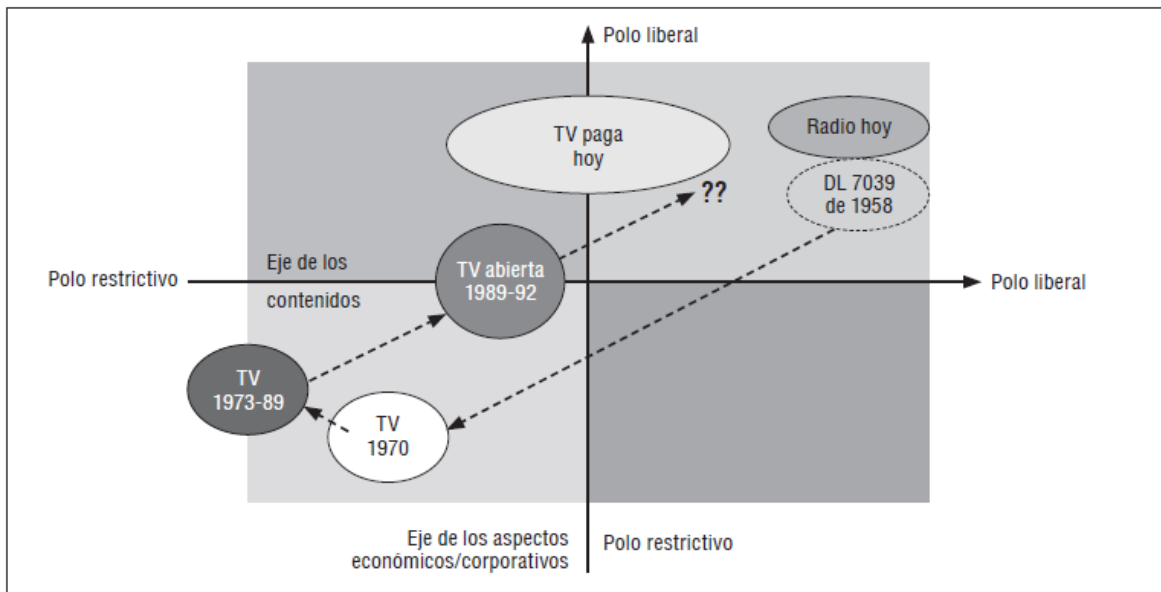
Polo liberal

TV paga hoy

Radio hoy

DL 7039 de 1958

??

Eje de los contenidos

Polo restrictivo

TV abierta 1989-92

Polo liberal

TV 1973-89

TV 1970

Eje de los aspectos económicos/corporativos

Polo restrictivo